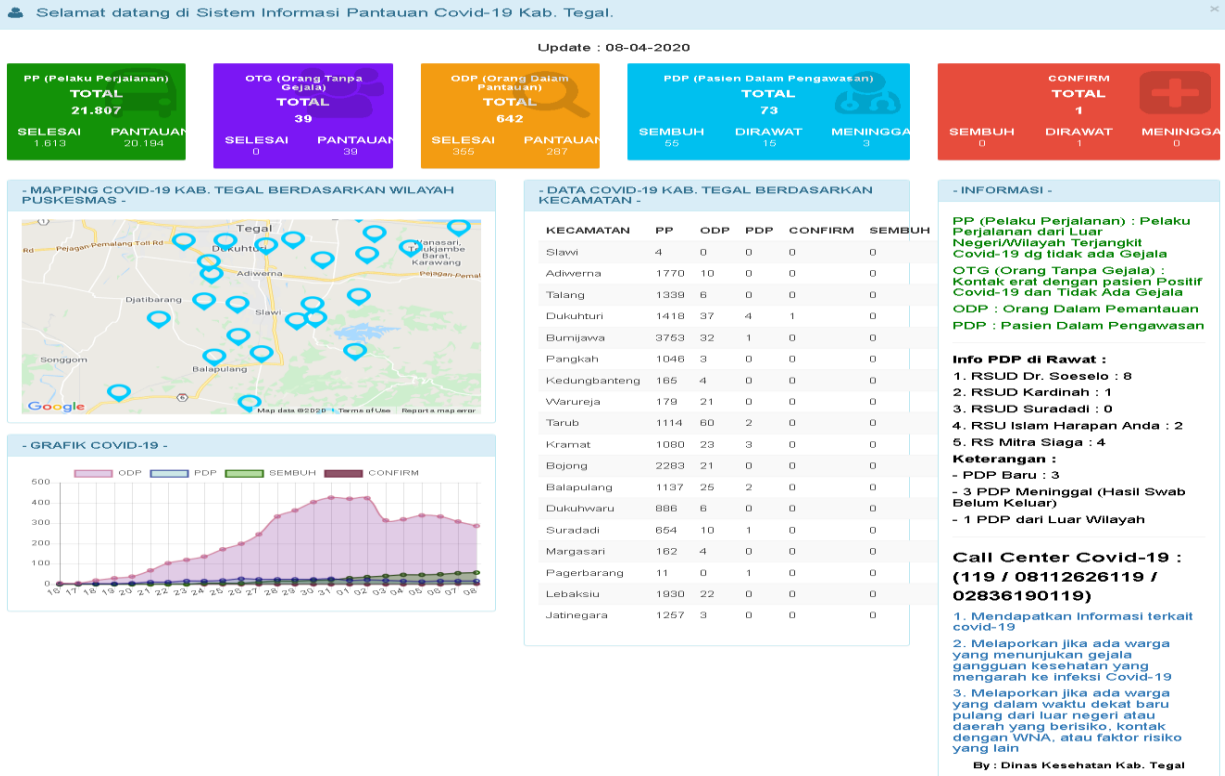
Selamat datang di Sistem Informasi Pantauan Covid-19 Kab. Tegal.

Update : 08-04-2020

PP (Pelaku Perjalanan)
TOTAL
21.807
SELESAI 1.613
PANTAUAN 20.194

OTG (Orang Tanpa Gejala)
TOTAL
39
SELESAI 0
PANTAUAN 39

ODP (Orang Dalam Pantauan)
TOTAL
642
SELESAI 355
PANTAUAN 287

PDP (Pasien Dalam Pengawasan)
TOTAL
73
SEMBUH 55
DIRAWAT 15
MENINGGA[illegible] 3

CONFIRM
TOTAL
1
SEMBUH 0
DIRAWAT 1
MENINGGA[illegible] 0

- MAPPING COVID-19 KAB. TEGAL BERDASARKAN WILAYAH PUSKESMAS -

Tegal
Dukuhturi
Adiwerna
Djatibarang
Slawi
Songgom
Balapulang
Pejagan-Pemalang Toll Rd
Kanasari, Tukjambe Barat Karawang
Google
Map data ©2020 Terms of Use Report a map error

- GRAFIK COVID-19 -

ODP PDP SEMBUH CONFIRM

500
400
300
200
100
0

16 17 18 19 20 21 22 23 24 25 26 27 28 29 30 31 01 02 03 04 05 06 07 08

- DATA COVID-19 KAB. TEGAL BERDASARKAN KECAMATAN -

| KECAMATAN | PP | ODP | PDP | CONFIRM | SEMBUH |
|---|---|---|---|---|---|
| Slawi | 4 | 0 | 0 | 0 | 0 |
| Adiwerna | 1770 | 10 | 0 | 0 | 0 |
| Talang | 1339 | 6 | 0 | 0 | 0 |
| Dukuhturi | 1418 | 37 | 4 | 1 | 0 |
| Bumijawa | 3753 | 32 | 1 | 0 | 0 |
| Pangkah | 1046 | 3 | 0 | 0 | 0 |
| Kedungbanteng | 165 | 4 | 0 | 0 | 0 |
| Warureja | 179 | 21 | 0 | 0 | 0 |
| Tarub | 1114 | 60 | 2 | 0 | 0 |
| Kramat | 1080 | 23 | 3 | 0 | 0 |
| Bojong | 2283 | 21 | 0 | 0 | 0 |
| Balapulang | 1137 | 25 | 2 | 0 | 0 |
| Dukuhwaru | 886 | 6 | 0 | 0 | 0 |
| Suradadi | 654 | 10 | 1 | 0 | 0 |
| Margasari | 162 | 4 | 0 | 0 | 0 |
| Pagerbarang | 11 | 0 | 1 | 0 | 0 |
| Lebaksiu | 1930 | 22 | 0 | 0 | 0 |
| Jatinegara | 1257 | 3 | 0 | 0 | 0 |

- INFORMASI -

PP (Pelaku Perjalanan) : Pelaku Perjalanan dari Luar Negeri/Wilayah Terjangkit Covid-19 dg tidak ada Gejala

OTG (Orang Tanpa Gejala) : Kontak erat dengan pasien Positif Covid-19 dan Tidak Ada Gejala

ODP : Orang Dalam Pemantauan

PDP : Pasien Dalam Pengawasan

Info PDP di Rawat :
1. RSUD Dr. Soeselo : 8
2. RSUD Kardinah : 1
3. RSUD Suradadi : 0
4. RSU Islam Harapan Anda : 2
5. RS Mitra Siaga : 4
Keterangan :
- PDP Baru : 3
- 3 PDP Meninggal (Hasil Swab Belum Keluar)
- 1 PDP dari Luar Wilayah

Call Center Covid-19 : (119 / 08112626119 / 02836190119)

1. Mendapatkan Informasi terkait covid-19
2. Melaporkan jika ada warga yang menunjukan gejala gangguan kesehatan yang mengarah ke infeksi Covid-19
3. Melaporkan jika ada warga yang dalam waktu dekat baru pulang dari luar negeri atau daerah yang berisiko, kontak dengan WNA, atau faktor risiko yang lain

By : Dinas Kesehatan Kab. Tegal